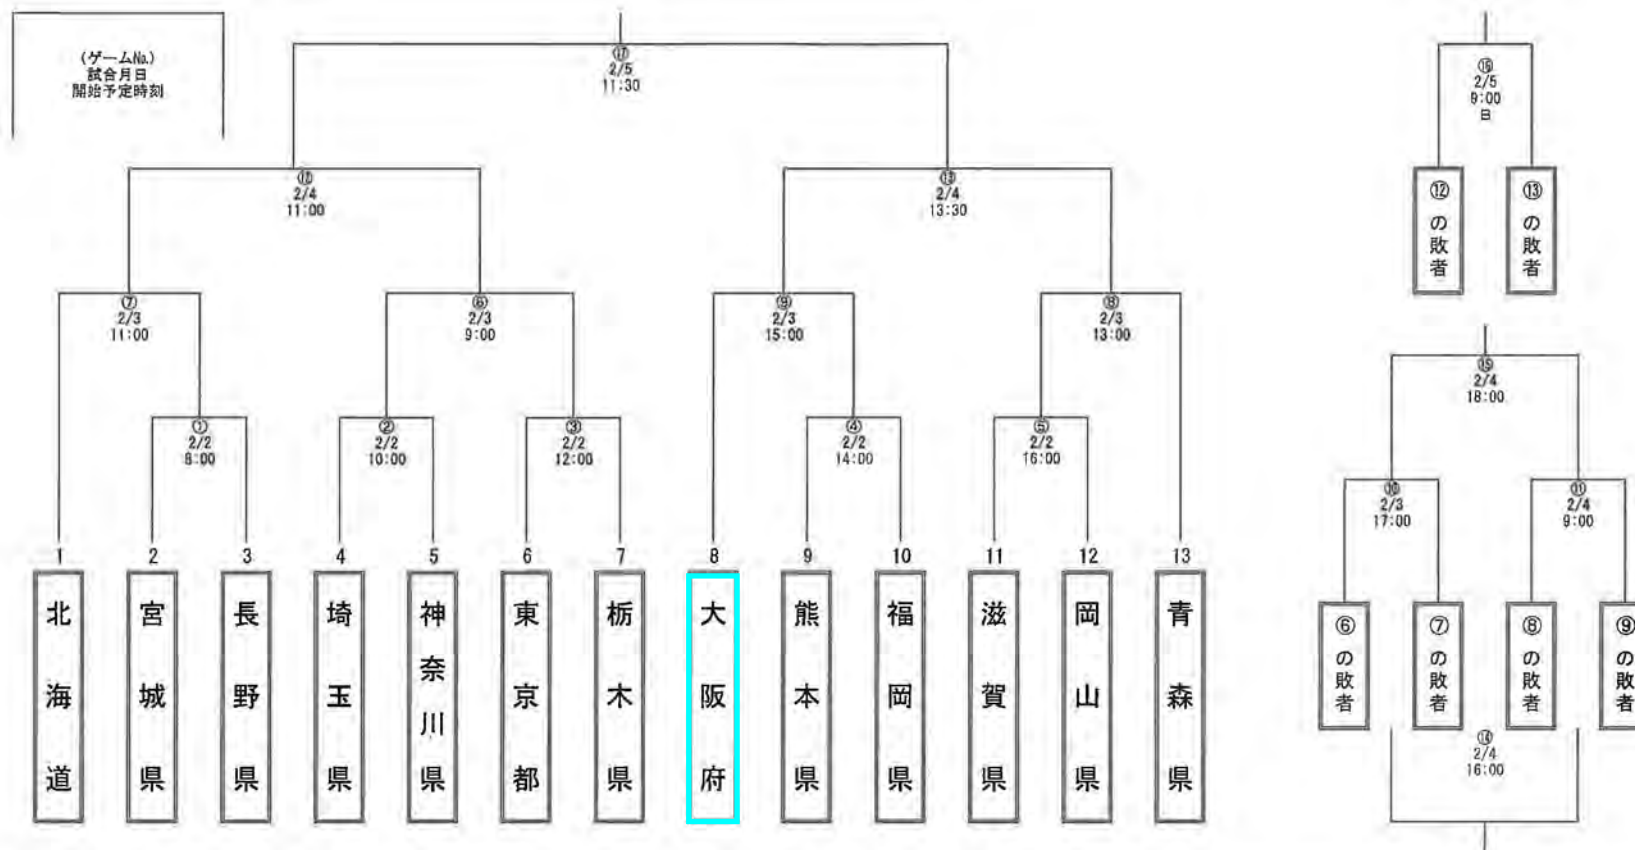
(ゲームNo.)
試合月日
開始予定時刻

⑰
2/5
11:30

⑫
2/4
11:00

⑬
2/4
13:30

⑦
2/3
11:00

⑥
2/3
9:00

⑨
2/3
15:00

⑧
2/3
13:00

①
2/2
8:00

②
2/2
10:00

③
2/2
12:00

④
2/2
14:00

⑤
2/2
16:00

1 北海道
2 宮城県
3 長野県
4 埼玉県
5 神奈川県
6 東京都
7 栃木県
8 大阪府
9 熊本県
10 福岡県
11 滋賀県
12 岡山県
13 青森県

⑯
2/5
9:00
B

⑫の敗者
⑬の敗者

⑮
2/4
18:00

⑩
2/3
17:00

⑪
2/4
9:00

⑥の敗者
⑦の敗者
⑧の敗者
⑨の敗者

⑭
2/4
16:00